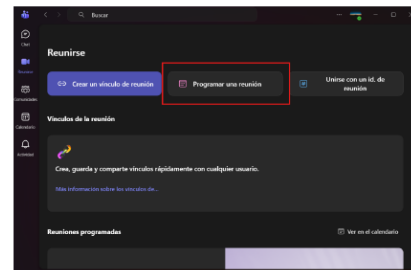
Buscar

Chat

Reunirse

Comunidades

Calendario

Actividad

Reunirse

Crear un vínculo de reunión

Programar una reunión

Unirse con un id. de reunión

Vínculos de la reunión

Crea, guarda y comparte vínculos rápidamente con cualquier usuario.

Más información sobre los vínculos de...

Reuniones programadas

Ver en el calendario